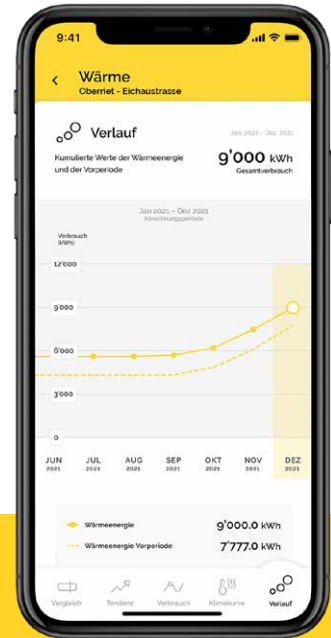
9:41

Wärme
Oberriet - Eichaustrasse

Verlauf
Jan 2021 - Dez 2021

Kumulierte Werte der Wärmeenergie und der Vorperiode

9'000 kWh
Gesamtverbrauch

Jan 2021 – Dez 2021
Abrechnungsperiode

Verbrauch (kWh)

12'000
9'000
6'000
3'000
0

JUN 2021
JUL 2021
AUG 2021
SEP 2021
OKT 2021
NOV 2021
DEZ 2021

Wärmeenergie 9'000.0 kWh
Wärmeenergie Vorperiode 7'777.0 kWh

Vergleich
Tendenz
Verbrauch
Klimakurve
Verlauf